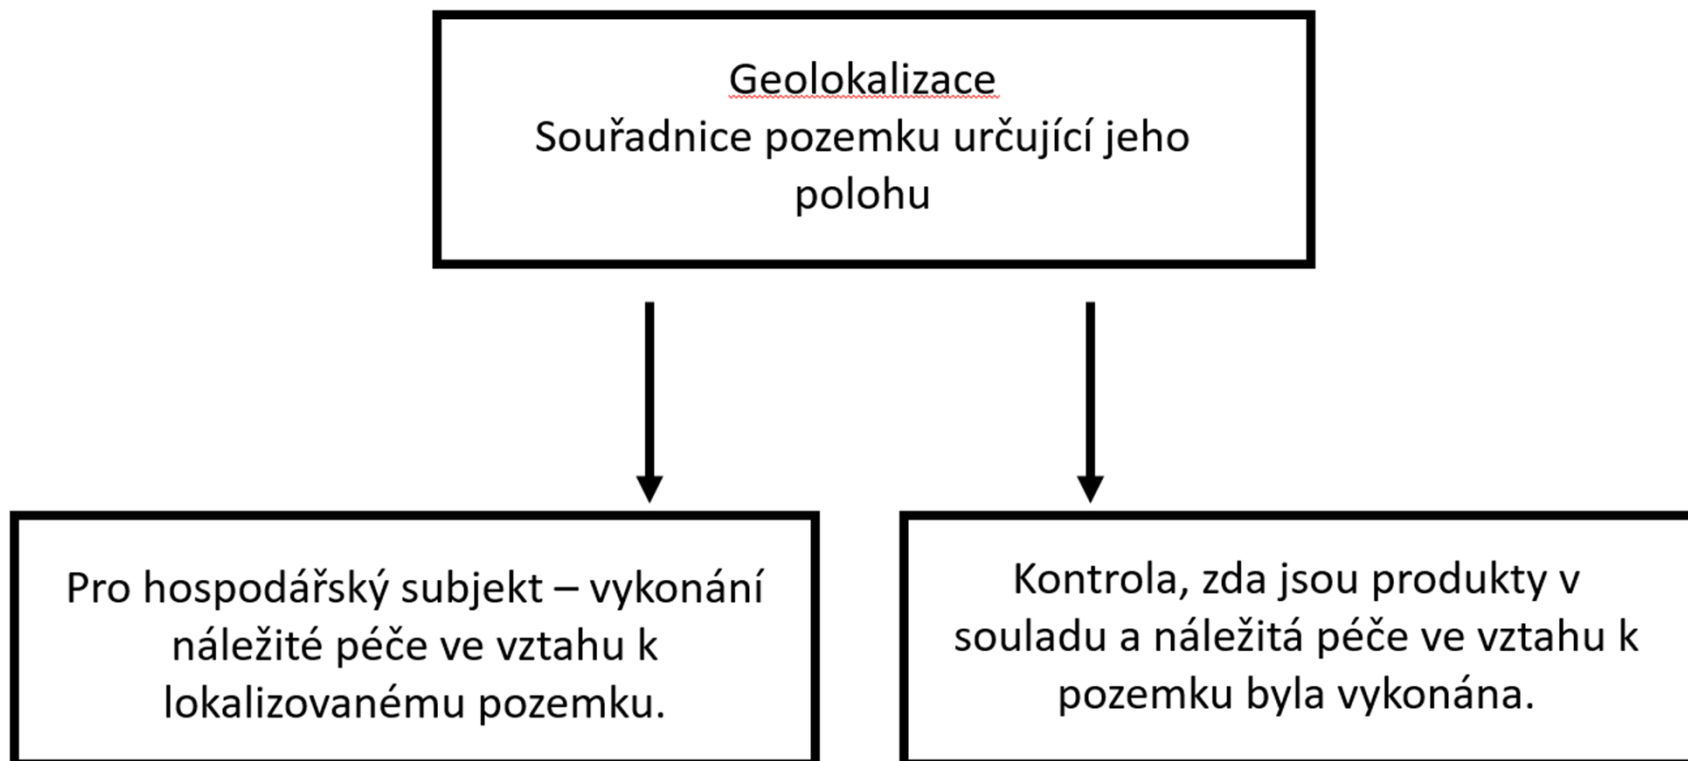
Geolokalizace
Souřadnice pozemku určující jeho polohu

Pro hospodářský subjekt – vykonání náležité péče ve vztahu k lokalizovanému pozemku.

Kontrola, zda jsou produkty v souladu a náležitá péče ve vztahu k pozemku byla vykonána.